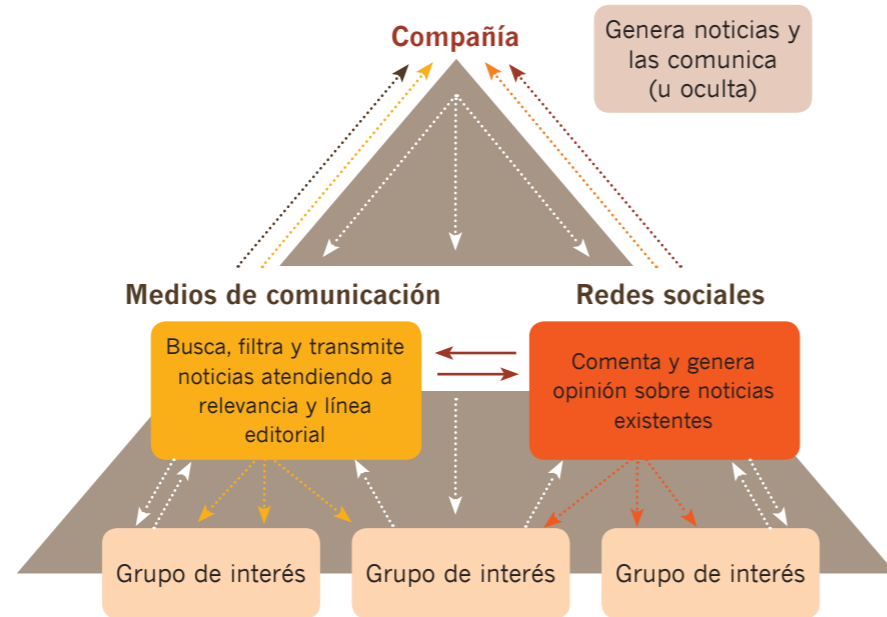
Compañía

Genera noticias y las comunica (u oculta)

Medios de comunicación

Redes sociales

Busca, filtra y transmite noticias atendiendo a relevancia y línea editorial

Comenta y genera opinión sobre noticias existentes

Grupo de interés

Grupo de interés

Grupo de interés